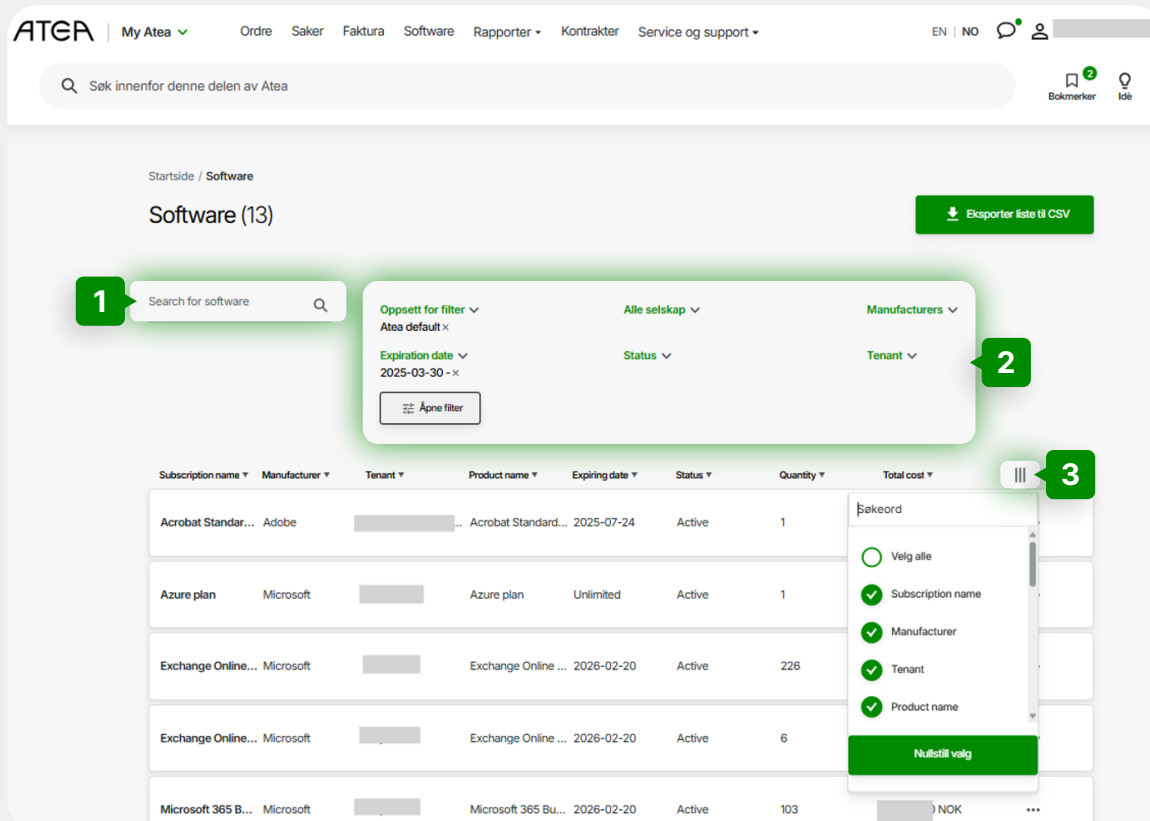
ATEA | My Atea Ordre Saker Faktura Software Rapporter Kontrakter Service og support EN | NO

Søk innenfor denne delen av Atea

2 Bokmerker Idé

Startside / Software

Software (13)

Eksporter liste til CSV

1

Search for software

Oppsett for filter
Atea default ×

Alle selskap

Manufacturers

Expiration date
2025-03-30 - ×

Status

Tenant

Åpne filter

2

3

| Subscription name | Manufacturer | Tenant | Product name | Expiring date | Status | Quantity | Total cost |
|---|---|---|---|---|---|---|---|
| Acrobat Standar... | Adobe | .. | Acrobat Standard... | 2025-07-24 | Active | 1 | |
| Azure plan | Microsoft | | Azure plan | Unlimited | Active | 1 | |
| Exchange Online... | Microsoft | | Exchange Online ... | 2026-02-20 | Active | 226 | |
| Exchange Online... | Microsoft | | Exchange Online ... | 2026-02-20 | Active | 6 | |
| Microsoft 365 B... | Microsoft | | Microsoft 365 Bu... | 2026-02-20 | Active | 103 | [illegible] NOK |

Søkeord

Velg alle
Subscription name
Manufacturer
Tenant
Product name

Nullstill valg